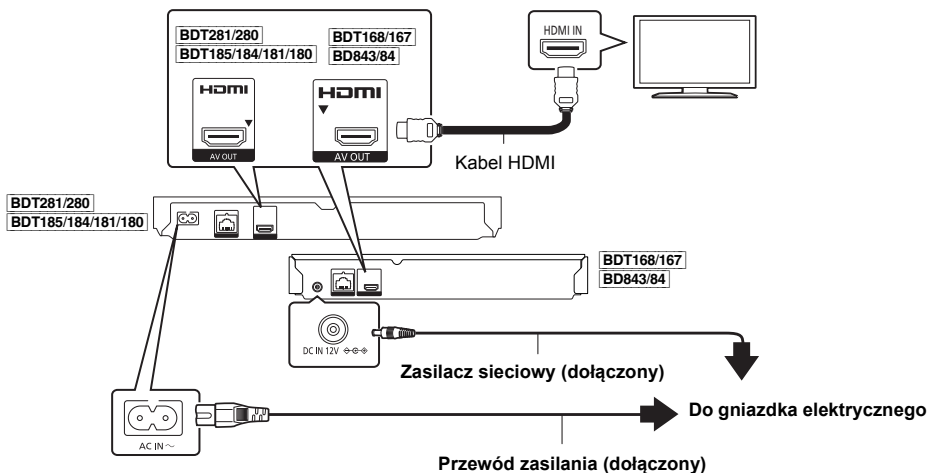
BDT281/280
BDT185/184/181/180

HDMI
AV OUT

BDT168/167
BD843/84

HDMI
AV OUT

HDMI IN

Kabel HDMI

BDT281/280
BDT185/184/181/180

BDT168/167
BD843/84

DC IN 12V

Zasilacz sieciowy (dołączony)

AC IN ~

Do gniazdka elektrycznego

Przewód zasilania (dołączony)